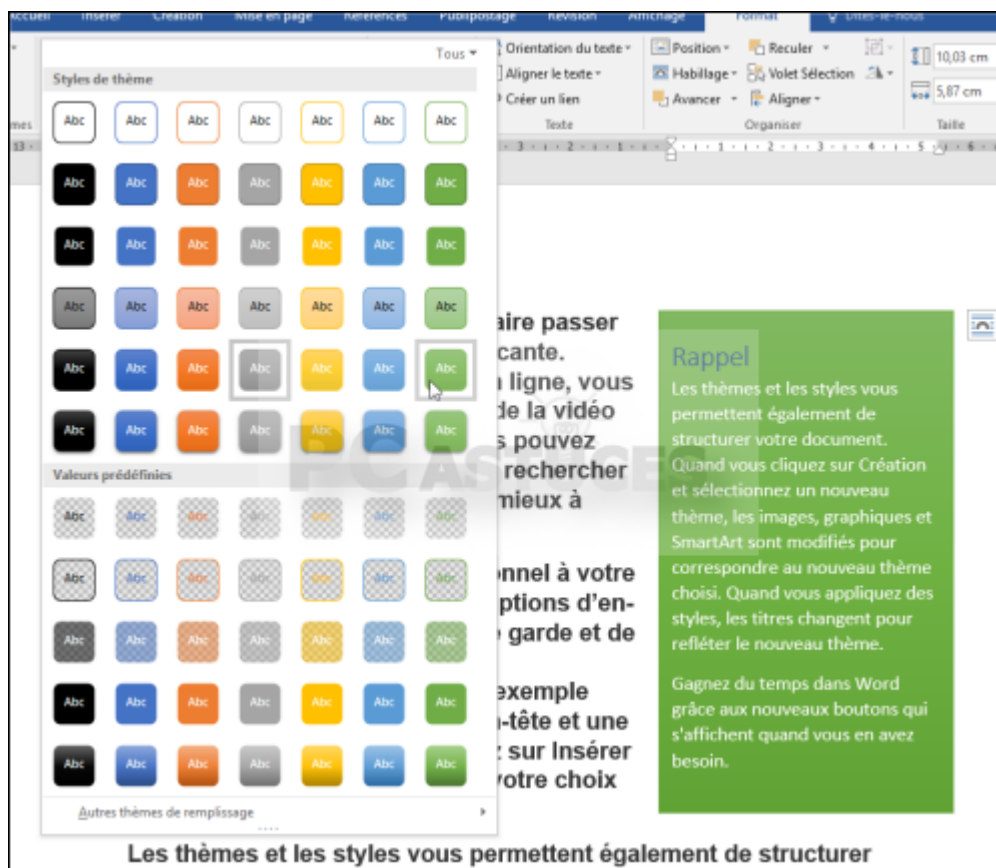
Accueil Insérer Création Mise en page Références Publipostage Révision Affichage Format Dites-le-nous

Tous

Styles de thème

Abc Abc Abc Abc Abc Abc Abc
Abc Abc Abc Abc Abc Abc Abc
Abc Abc Abc Abc Abc Abc Abc
Abc Abc Abc Abc Abc Abc Abc
Abc Abc Abc Abc Abc Abc Abc
Abc Abc Abc Abc Abc Abc Abc

Valeurs prédéfinies

Abc Abc Abc Abc Abc Abc Abc
Abc Abc Abc Abc Abc Abc Abc
Abc Abc Abc Abc Abc Abc Abc
Abc Abc Abc Abc Abc Abc Abc
Abc Abc Abc Abc Abc Abc Abc

Autres thèmes de remplissage

Orientation du texte
Aligner le texte
Créer un lien
Texte

Position
Habillage
Avancer
Reculer
Volet Sélection
Aligner
Organiser

10,03 cm
5,87 cm
Taille

aire passer
cante.
ligne, vous
de la vidéo
s pouvez
rechercher
mieux à

onnel à votre
ptions d'en-
garde et de

exemple
-tête et une
sur Insérer
votre choix

Rappel

Les thèmes et les styles vous permettent également de structurer votre document. Quand vous cliquez sur Création et sélectionnez un nouveau thème, les images, graphiques et SmartArt sont modifiés pour correspondre au nouveau thème choisi. Quand vous appliquez des styles, les titres changent pour refléter le nouveau thème.

Gagnez du temps dans Word grâce aux nouveaux boutons qui s'affichent quand vous en avez besoin.

Les thèmes et les styles vous permettent également de structurer

PC ASTUCES